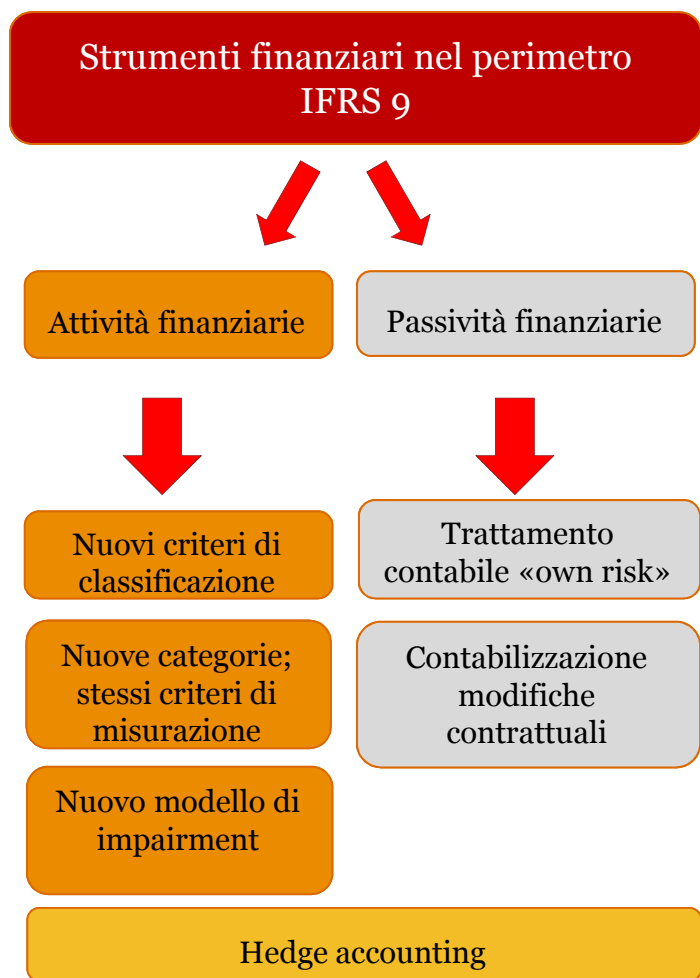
Strumenti finanziari nel perimetro IFRS 9

Attività finanziarie

Passività finanziarie

Nuovi criteri di classificazione

Nuove categorie; stessi criteri di misurazione

Nuovo modello di impairment

Trattamento contabile «own risk»

Contabilizzazione modifiche contrattuali

Hedge accounting